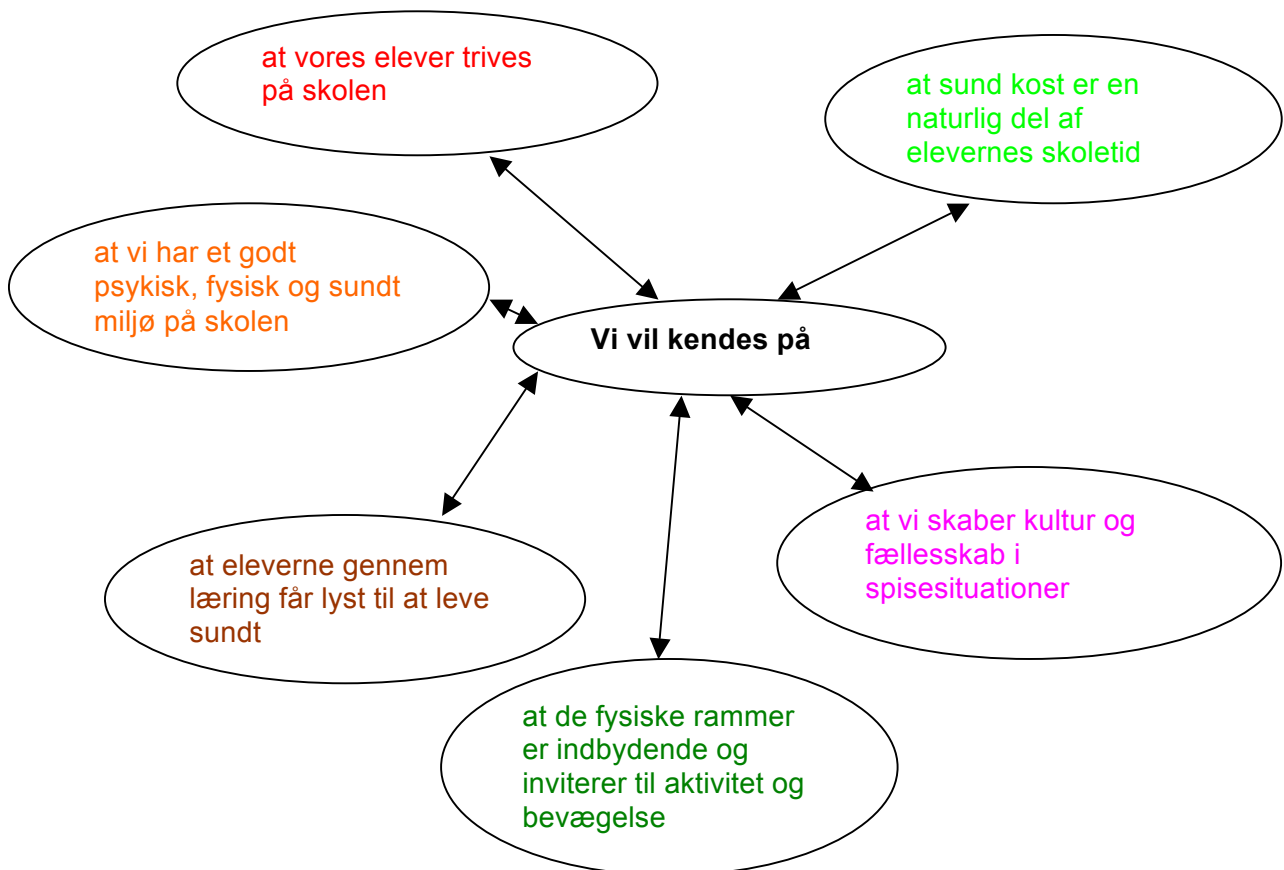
at vores elever trives på skolen

at sund kost er en naturlig del af elevernes skoletid

at vi har et godt psykisk, fysisk og sundt miljø på skolen

Vi vil kendes på

at eleverne gennem læring får lyst til at leve sundt

at vi skaber kultur og fællesskab i spisesituationer

at de fysiske rammer er indbydende og inviterer til aktivitet og bevægelse